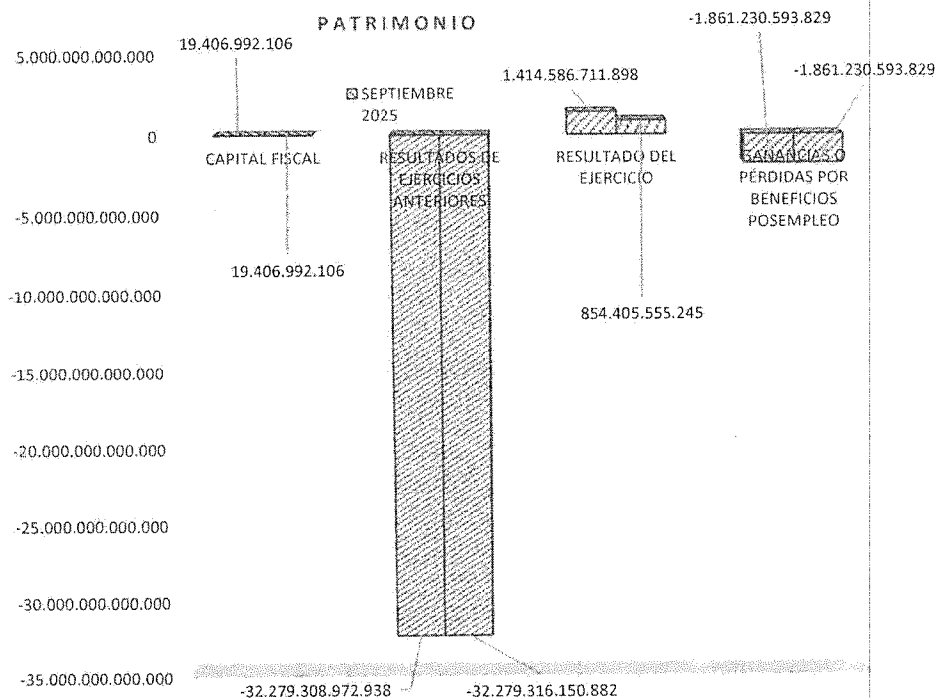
PATRIMONIO

-1.861.230.593.829

19.406.992.106

-1.861.230.593.829

5.000.000.000.000

1.414.586.711.898

SEPTIEMBRE 2025

0

CAPITAL FISCAL

RESULTADOS DE EJERCICIOS ANTERIORES

RESULTADO DEL EJERCICIO

GANANCIAS O PÉRDIDAS POR BENEFICIOS POSEMPLEO

-5.000.000.000.000

19.406.992.106

-10.000.000.000.000

854.405.555.245

-15.000.000.000.000

-20.000.000.000.000

-25.000.000.000.000

-30.000.000.000.000

-35.000.000.000.000

-32.279.308.972.938

-32.279.316.150.882